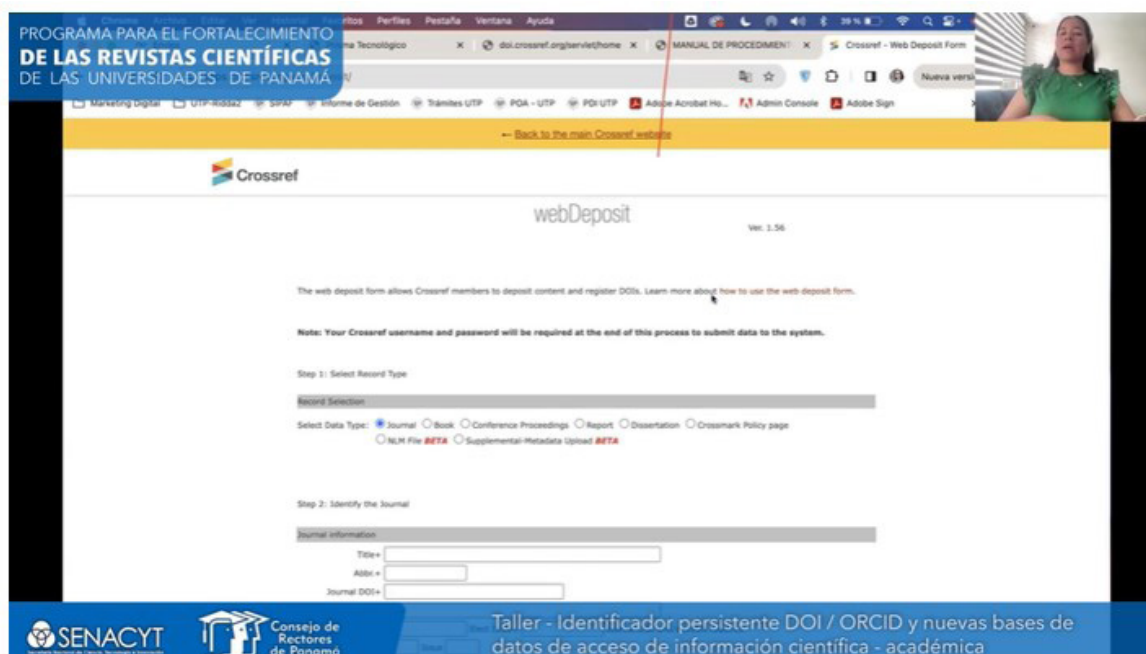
PROGRAMA PARA EL FORTALECIMIENTO
DE LAS REVISTAS CIENTÍFICAS
DE LAS UNIVERSIDADES DE PANAMÁ

Chrome Archivo Editar Ver Historial Favoritos Perfiles Pestaña Ventana Ayuda

ma Tecnológico × doi.crossref.org/servlet/home × MANUAL DE PROCEDIMIENT × Crossref - Web Deposit Form

Nueva versi

Marketing Digital UTP-Riddaz SIPAF Informe de Gestión Trámites UTP POA - UTP PDI UTP Adobe Acrobat Ho... Admin Console Adobe Sign

← Back to the main Crossref website

Crossref

webDeposit

Ver. 1.56

The web deposit form allows Crossref members to deposit content and register DOIs. Learn more about how to use the web deposit form.

Note: Your Crossref username and password will be required at the end of this process to submit data to the system.

Step 1: Select Record Type

Record Selection

Select Data Type: Journal Book Conference Proceedings Report Dissertation Crossmark Policy page
NLM File BETA Supplemental-Metadata Upload BETA

Step 2: Identify the Journal

Journal information

Title*

Abbr.*

Journal DOI*

SENACYT

Consejo de Rectores de Panamá

Taller - Identificador persistente DOI / ORCID y nuevas bases de datos de acceso de información científica - académica